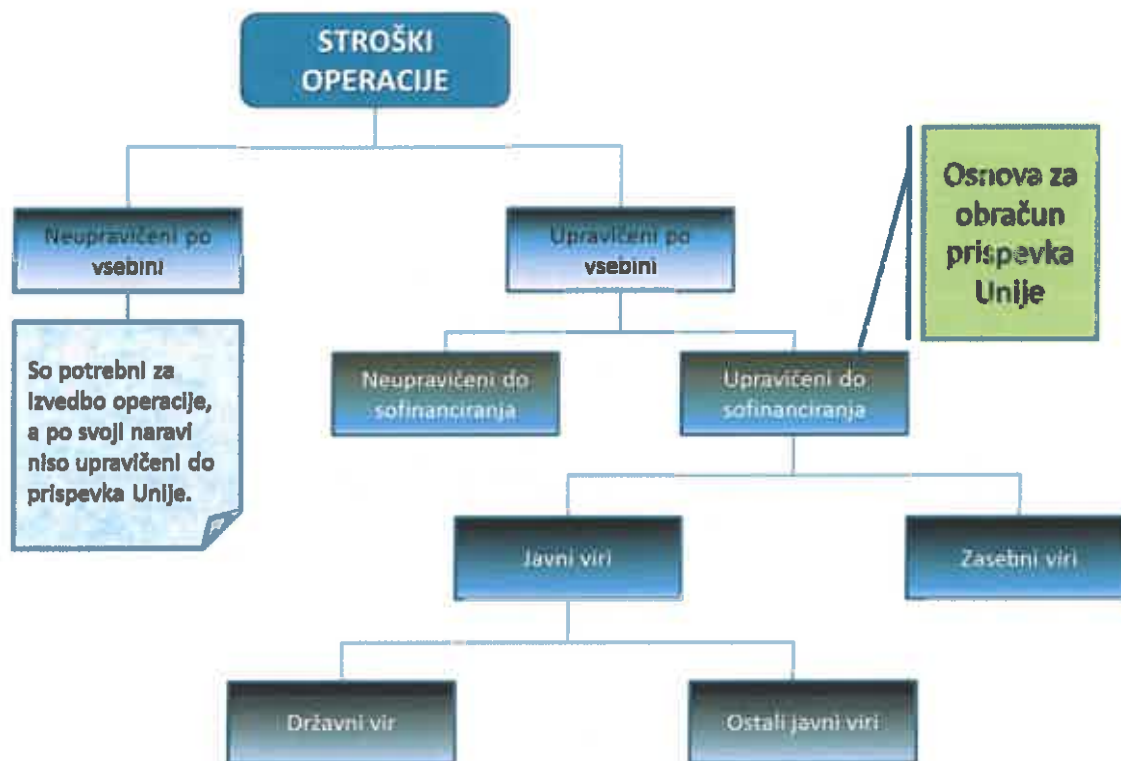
STROŠKI OPERACIJE

Neupravičeni po vsebini

So potrebni za izvedbo operacije, a po svoji naravi niso upravičeni do prispevka Unije.

Upravičeni po vsebini

Osnova za obračun prispevka Unije

Neupravičeni do sofinanciranja

Upravičeni do sofinanciranja

Javni viri

Zasebni viri

Državni vir

Ostali javni viri